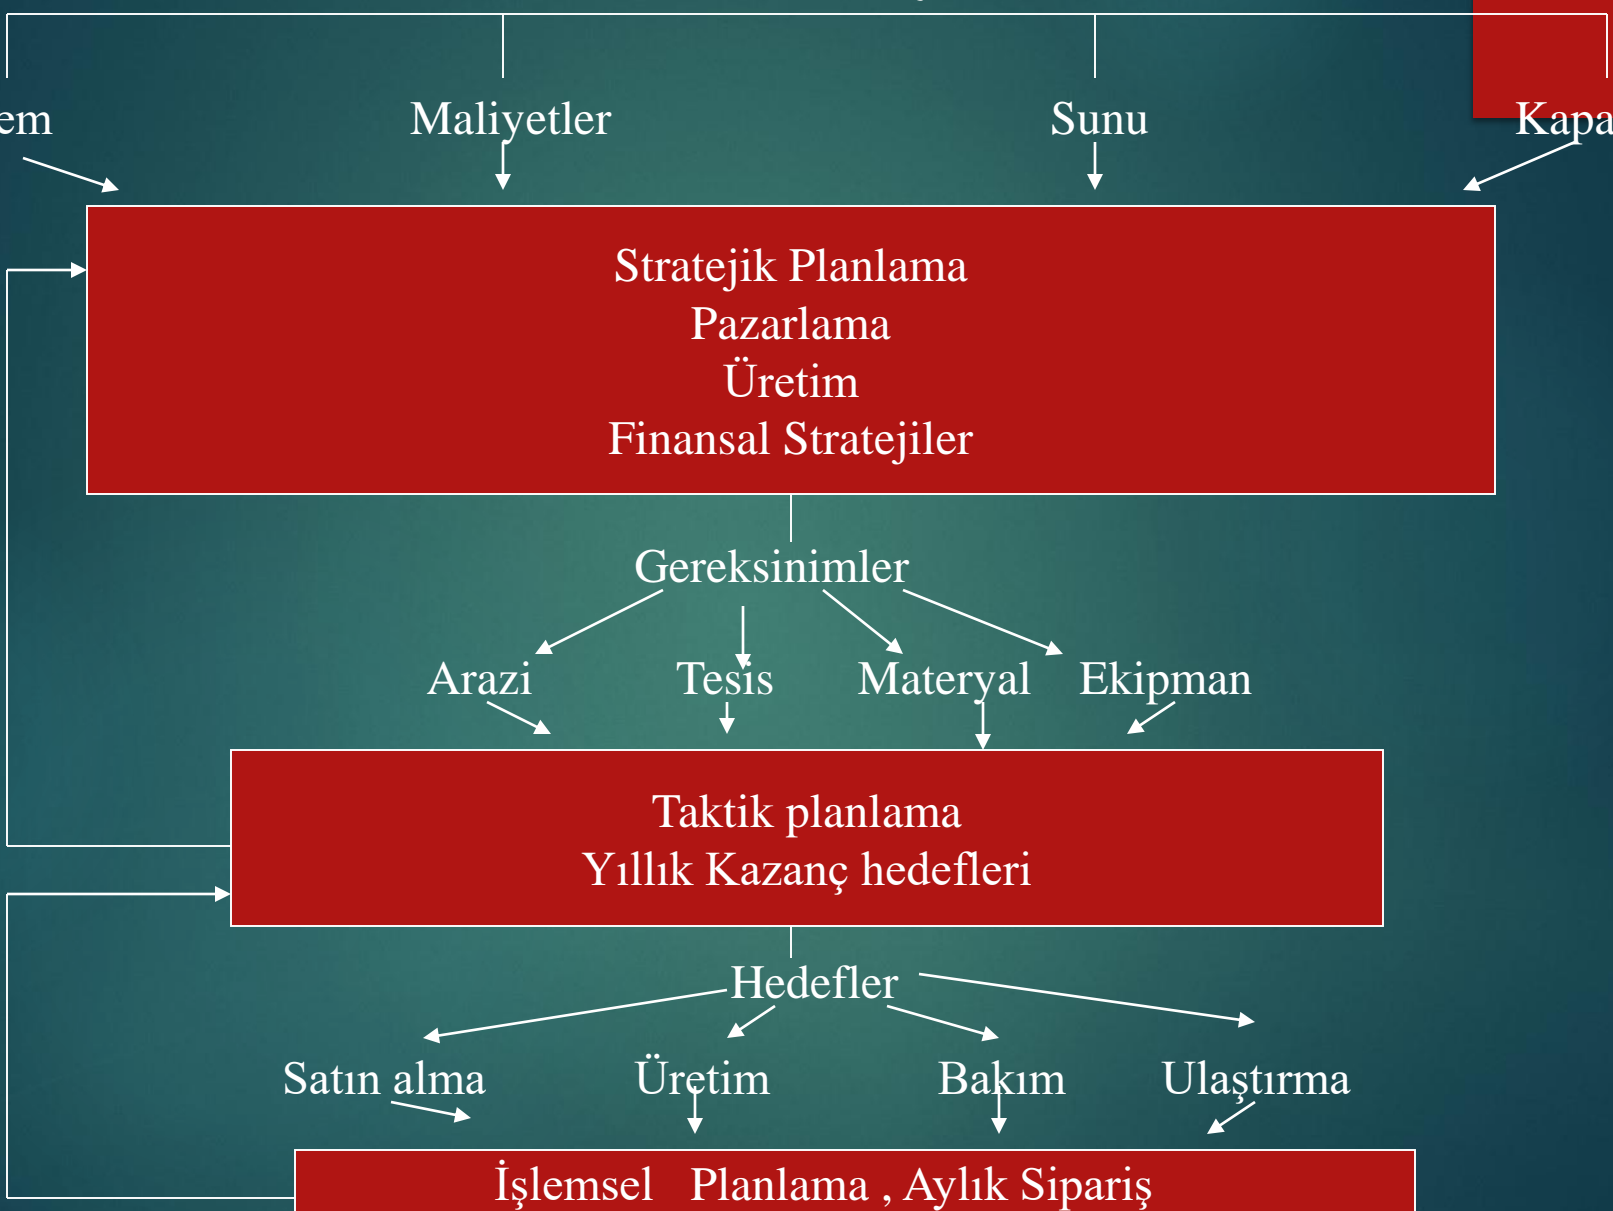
em

Maliyetler

Sunu

Kapa

Stratejik Planlama
Pazarlama
Üretim
Finansal Stratejiler

Gereksinimler

Arazi

Tesis

Materyal

Ekipman

Taktik planlama
Yıllık Kazanç hedefleri

Hedefler

Satın alma

Üretim

Bakım

Ulaştırma

İşlemsel Planlama , Aylık Sipariş